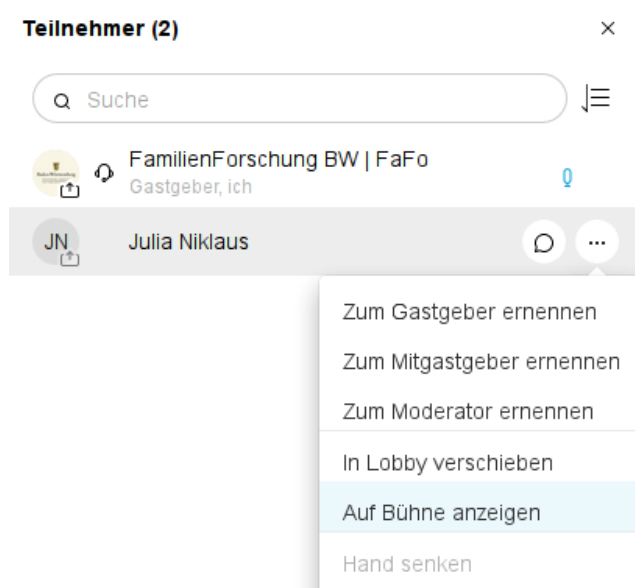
Teilnehmer (2)

×

Suche

FamilienForschung BW | FaFo
Gastgeber, ich

JN
Julia Niklaus

...

Zum Gastgeber ernennen

Zum Mitgastgeber ernennen

Zum Moderator ernennen

In Lobby verschieben

Auf Bühne anzeigen

Hand senken